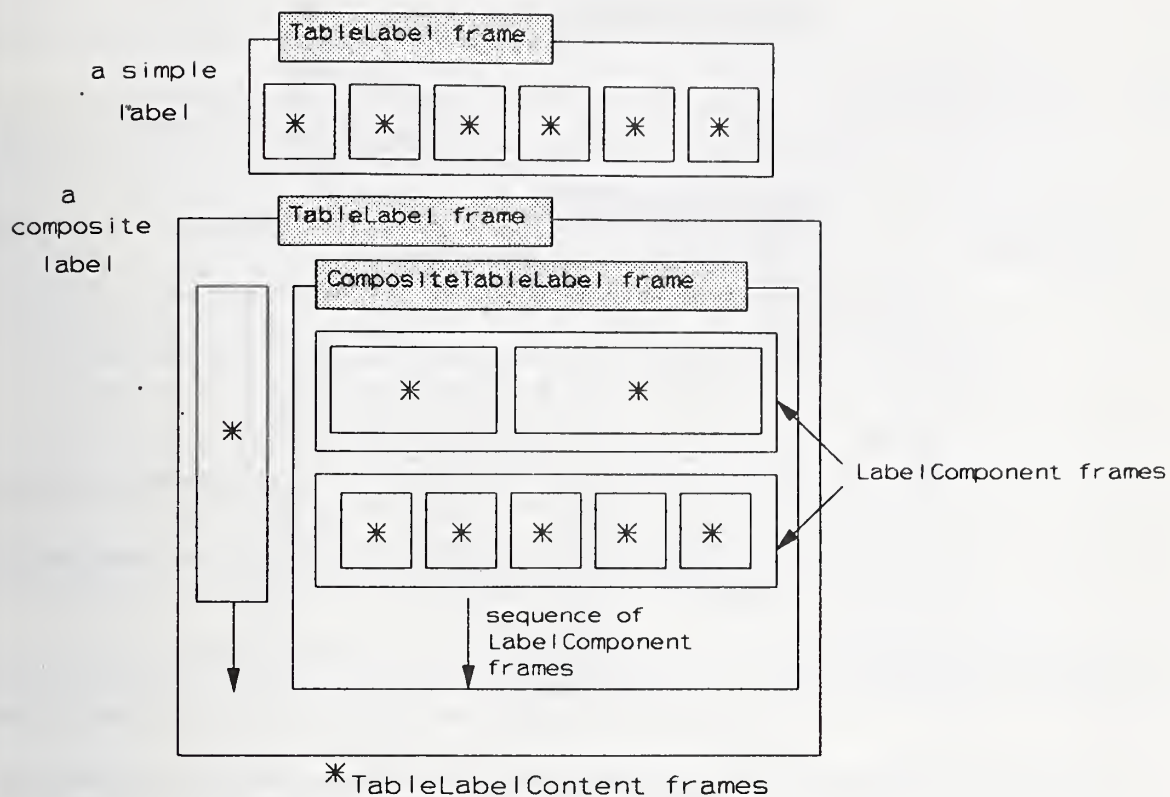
TableLabel frame

a simple label

* * * * * *

a composite label

TableLabel frame

CompositeTableLabel frame

*

* *

* * * * *

LabelComponent frames

sequence of LabelComponent frames

*TableLabelContent frames